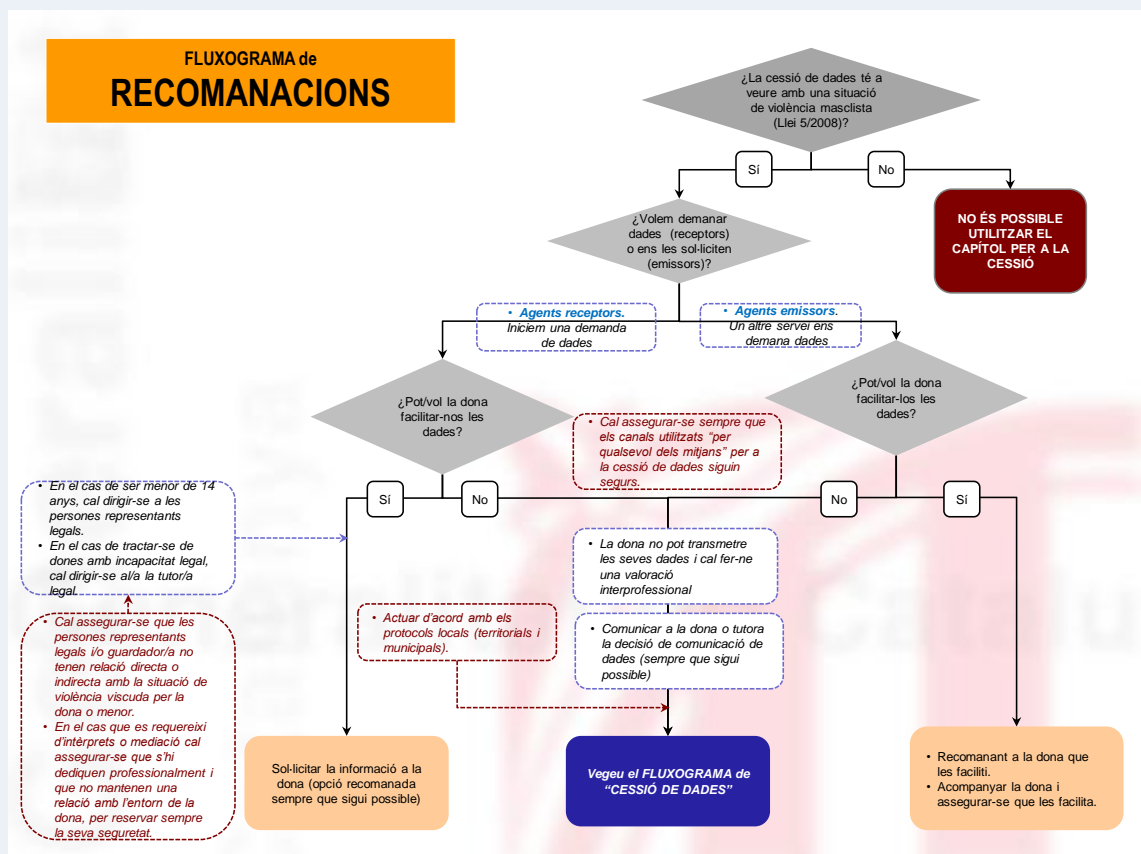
FLUXOGRAMA de
RECOMANACIONS

¿La cessió de dades té a veure amb una situació de violència masclista (Llei 5/2008)?

Sí

No

NO ÉS POSSIBLE UTILITZAR EL CAPÍTOL PER A LA CESSIÓ

¿Volem demanar dades (receptors) o ens les sol·liciten (emissors)?

• Agents receptors. Iniciem una demanda de dades

• Agents emissors. Un altre servei ens demana dades

¿Pot/vol la dona facilitar-nos les dades?

¿Pot/vol la dona facilitar-los les dades?

• Cal assegurar-se sempre que els canals utilitzats "per qualsevol dels mitjans" per a la cessió de dades siguin segurs.

Sí

No

No

Sí

• En el cas de ser menor de 14 anys, cal dirigir-se a les persones representants legals.
• En el cas de tractar-se de dones amb incapacitat legal, cal dirigir-se al/a la tutor/a legal.

• Cal assegurar-se que les persones representants legals i/o guardador/a no tenen relació directa o indirecta amb la situació de violència viscuda per la dona o menor.
• En el cas que es requereixi d'intèrprets o mediació cal assegurar-se que s'hi dediquen professionalment i que no mantenen una relació amb l'entorn de la dona, per reservar sempre la seva seguretat.

• Actuar d'acord amb els protocols locals (territorials i municipals).

• La dona no pot transmetre les seves dades i cal fer-ne una valoració interprofessional

• Comunicar a la dona o tutora la decisió de comunicació de dades (sempre que sigui possible)

Sol·licitar la informació a la dona (opció recomanada sempre que sigui possible)

Vegeu el FLUXOGRAMA de "CESSIÓ DE DADES"

• Recomanant a la dona que les faciliti.
• Acompanyar la dona i assegurar-se que les facilita.